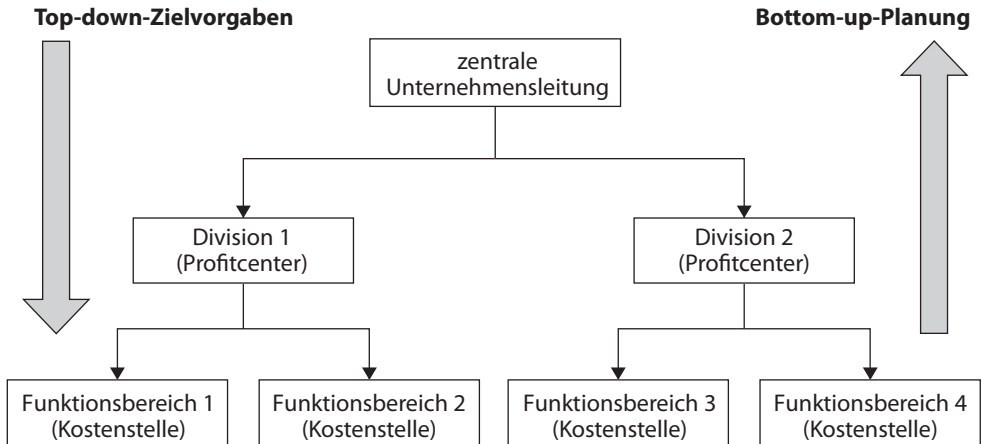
Top-down-Zielvorgaben

Bottom-up-Planung

zentrale Unternehmensleitung

Division 1 (Profitcenter)

Division 2 (Profitcenter)

Funktionsbereich 1 (Kostenstelle)

Funktionsbereich 2 (Kostenstelle)

Funktionsbereich 3 (Kostenstelle)

Funktionsbereich 4 (Kostenstelle)